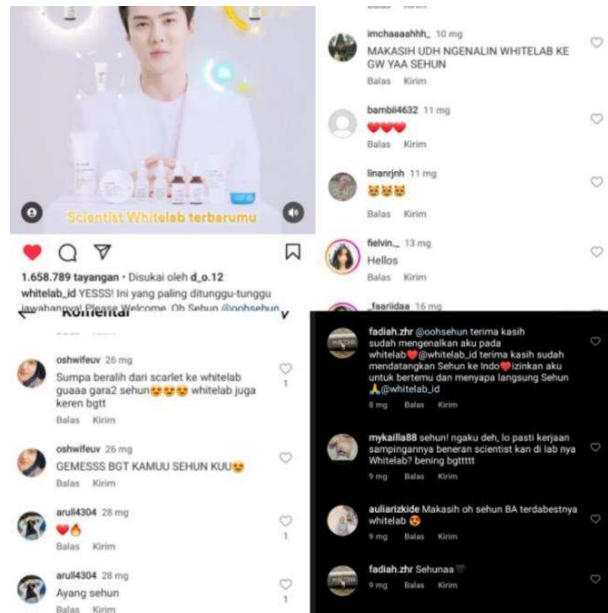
Scientist Whitelab terbarumu

1.658.789 tayangan • Disukai oleh d_o.12

whitelab_id YESSS! Ini yang paling ditunggu-tunggu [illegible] Welcome, Oh Sehun @oohsehun

Komentar

oshwifeuv 26 mg
Sumpa beralih dari scarlet ke whitelab guaaa gara2 sehun😍😍😍 whitelab juga keren bgtt
Balas Kirim
1

oshwifeuv 26 mg
GEMESSS BGT KAMUU SEHUN KUU😍
Balas Kirim

arull4304 28 mg
❤🔥
Balas Kirim
1

arull4304 28 mg
Ayang sehun
Balas Kirim
1

imchaaaahhh_ 10 mg
MAKASIH UDH NGENALIN WHITELAB KE GW YAA SEHUN
Balas Kirim

bambii4632 11 mg
❤❤❤
Balas Kirim

linanrjnh 11 mg
😻😻😻
Balas Kirim

fielvin._ 13 mg
Hellos
Balas Kirim

_faariidaa 16 mg

fadiah.zhr @oohsehun terima kasih sudah mengenalkan aku pada whitelab❤@whitelab_id terima kasih sudah mendatangkan Sehun ke Indo❤izinkan aku untuk bertemu dan menyapa langsung Sehun 🙏@whitelab_id
8 mg Balas Kirim

mykailla88 sehun! ngaku deh, lo pasti kerjaan sampingannya beneran scientist kan di lab nya Whitelab? bening bgttttt
9 mg Balas Kirim

auliarizkide Makasih oh sehun BA terdabestnya whitelab 😍
9 mg Balas Kirim

fadiah.zhr Sehunaa🖤
9 mg Balas Kirim